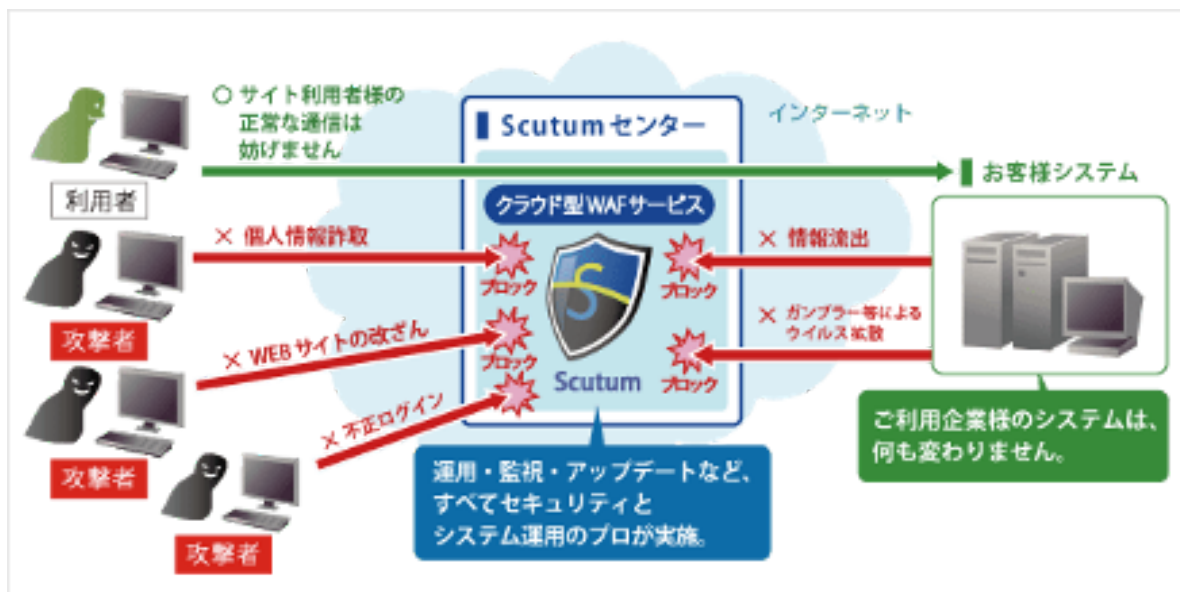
○ サイト利用者様の正常な通信は妨げません

利用者

× 個人情報詐取

攻撃者

× WEBサイトの改ざん

攻撃者

× 不正ログイン

攻撃者

Scutumセンター

インターネット

クラウド型WAFサービス

ブロック

ブロック

ブロック

ブロック

ブロック

Scutum

× 情報流出

× ガンブラー等によるウイルス拡散

お客様システム

ご利用企業様のシステムは、何も変わりません。

運用・監視・アップデートなど、すべてセキュリティとシステム運用のプロが実施。